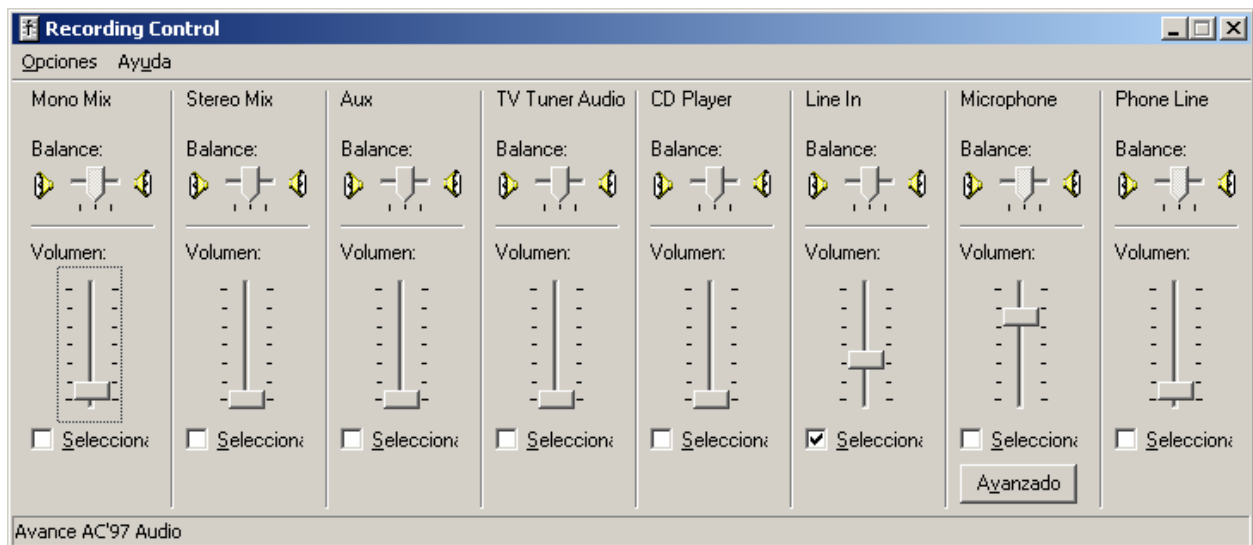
Recording Control

Opciones Ayuda

Mono Mix

Balance:

Volumen:

Selecciona

Stereo Mix

Balance:

Volumen:

Selecciona

Aux

Balance:

Volumen:

Selecciona

TV Tuner Audio

Balance:

Volumen:

Selecciona

CD Player

Balance:

Volumen:

Selecciona

Line In

Balance:

Volumen:

Selecciona

Microphone

Balance:

Volumen:

Selecciona

Avanzado

Phone Line

Balance:

Volumen:

Selecciona

Avance AC'97 Audio